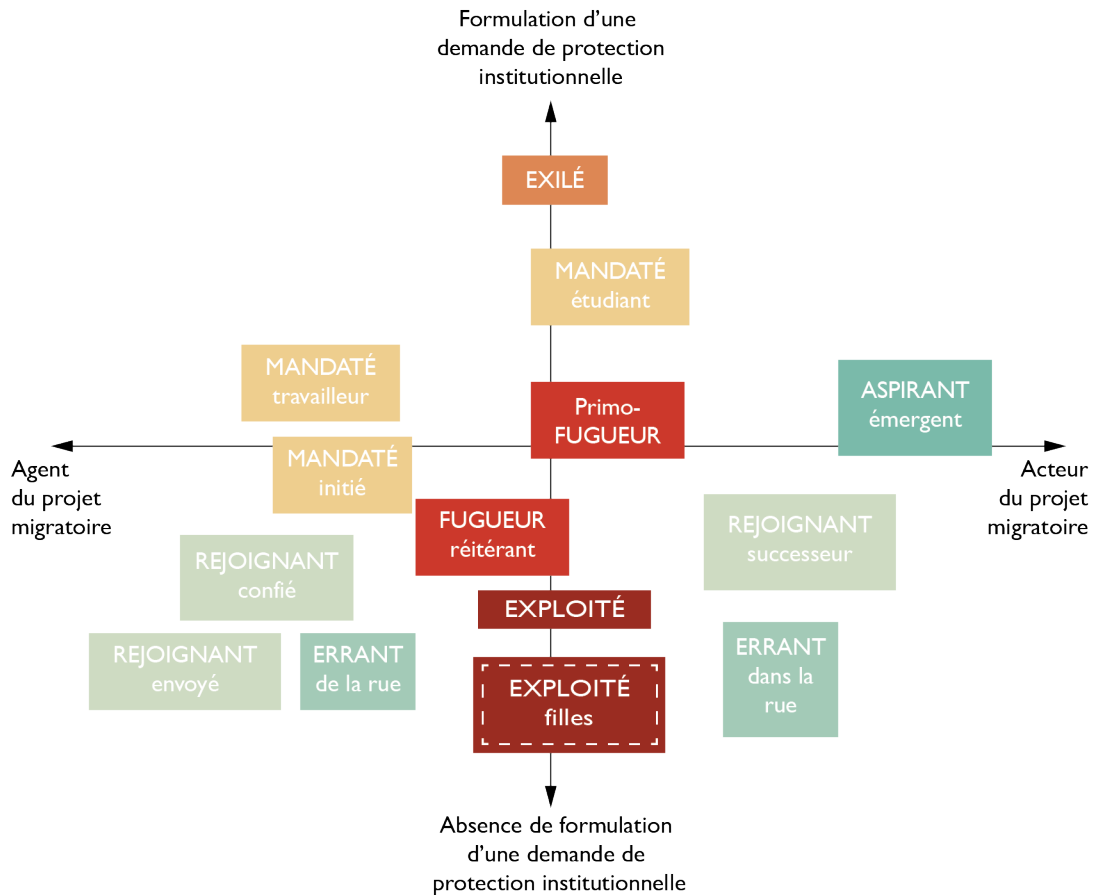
Formulation d’une demande de protection institutionnelle

EXILÉ

MANDATÉ
étudiant

MANDATÉ
travailleur

Primo-
FUGUEUR

ASPIRANT
émergent

Agent du projet migratoire

Acteur du projet migratoire

MANDATÉ
initié

FUGUEUR
réitérant

REJOIGNANT
successeur

REJOIGNANT
confié

EXPLOITÉ

REJOIGNANT
envoyé

ERRANT
de la rue

EXPLOITÉ
filles

ERRANT
dans la
rue

Absence de formulation d’une demande de protection institutionnelle